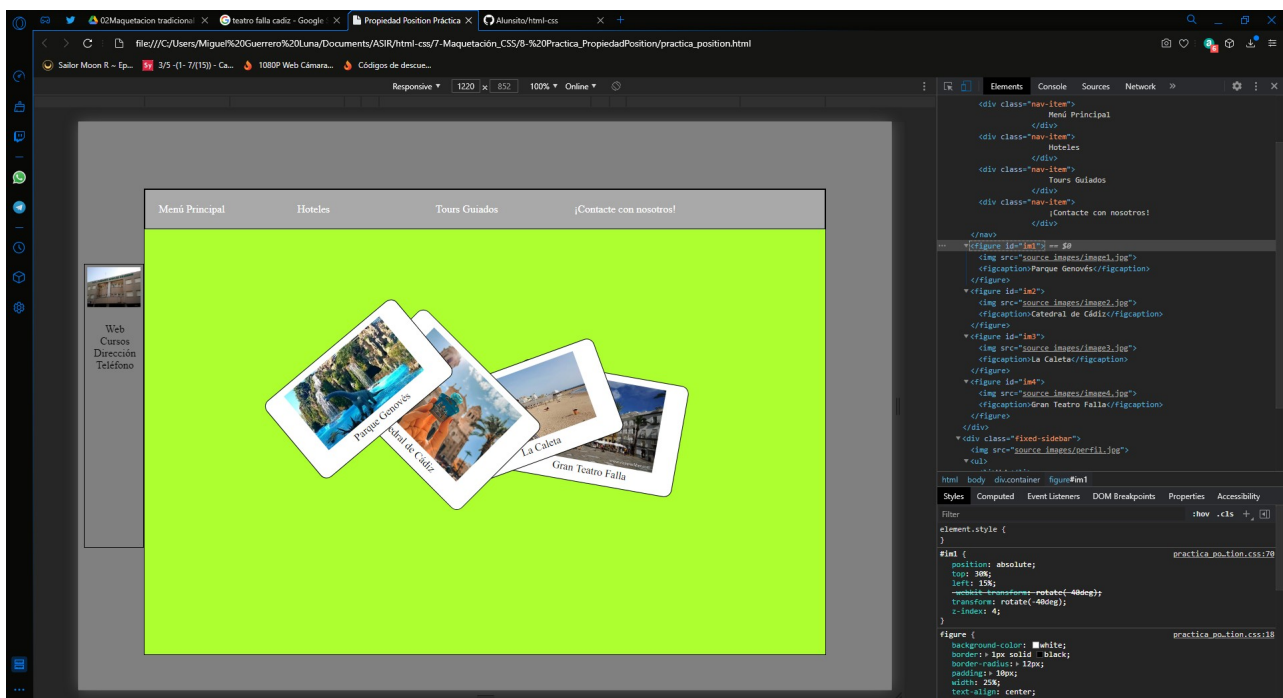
02Maquetacion tradicional ✕ | teatro falla cadiz - Google ✕ | Propiedad Position Práctica ✕ | Alunsito/html-css ✕ +

file:///C:/Users/Miguel%20Guerrero%20Luna/Documents/ASIR/html-css/7-Maquetación_CSS/8-%20Practica_PropiedadPosition/practica_position.html

Sailor Moon R ~ Ep... | 3/5 -(1- 7/(15)) - Ca... | 1080P Web Cámara... | Códigos de descue...

Responsive ▾ 1220 x 852 100% ▾ Online ▾

Menú Principal Hoteles Tours Guiados ¡Contacte con nosotros!

Web
Cursos
Dirección
Teléfono

Parque Genovés
dral de Cádiz
La Caleta
Gran Teatro Falla

Elements Console Sources Network »

<div class="nav-item">
Menú Principal
</div>
<div class="nav-item">
Hoteles
</div>
<div class="nav-item">
Tours Guiados
</div>
<div class="nav-item">
¡Contacte con nosotros!
</div>
</nav>
▾<figure id="im1"> == $0
<img src="source images/image1.jpg">
<figcaption>Parque Genovés</figcaption>
</figure>
▾<figure id="im2">
<img src="source images/image2.jpg">
<figcaption>Catedral de Cádiz</figcaption>
</figure>
▾<figure id="im3">
<img src="source images/image3.jpg">
<figcaption>La Caleta</figcaption>
</figure>
▾<figure id="im4">
<img src="source images/image4.jpg">
<figcaption>Gran Teatro Falla</figcaption>
</figure>
</div>
▾<div class="fixed-sidebar">
<img src="source images/perfil.jpg">
▾<ul>

html body div.container figure#im1

Styles Computed Event Listeners DOM Breakpoints Properties Accessibility

Filter :hov .cls +

element.style {
}
#im1 { practica_po…tion.css:70
position: absolute;
top: 30%;
left: 15%;
-webkit-transform: rotate(-40deg);
transform: rotate(-40deg);
z-index: 4;
}
figure { practica_po…tion.css:18
background-color: white;
border: 1px solid black;
border-radius: 12px;
padding: 10px;
width: 25%;
text-align: center;